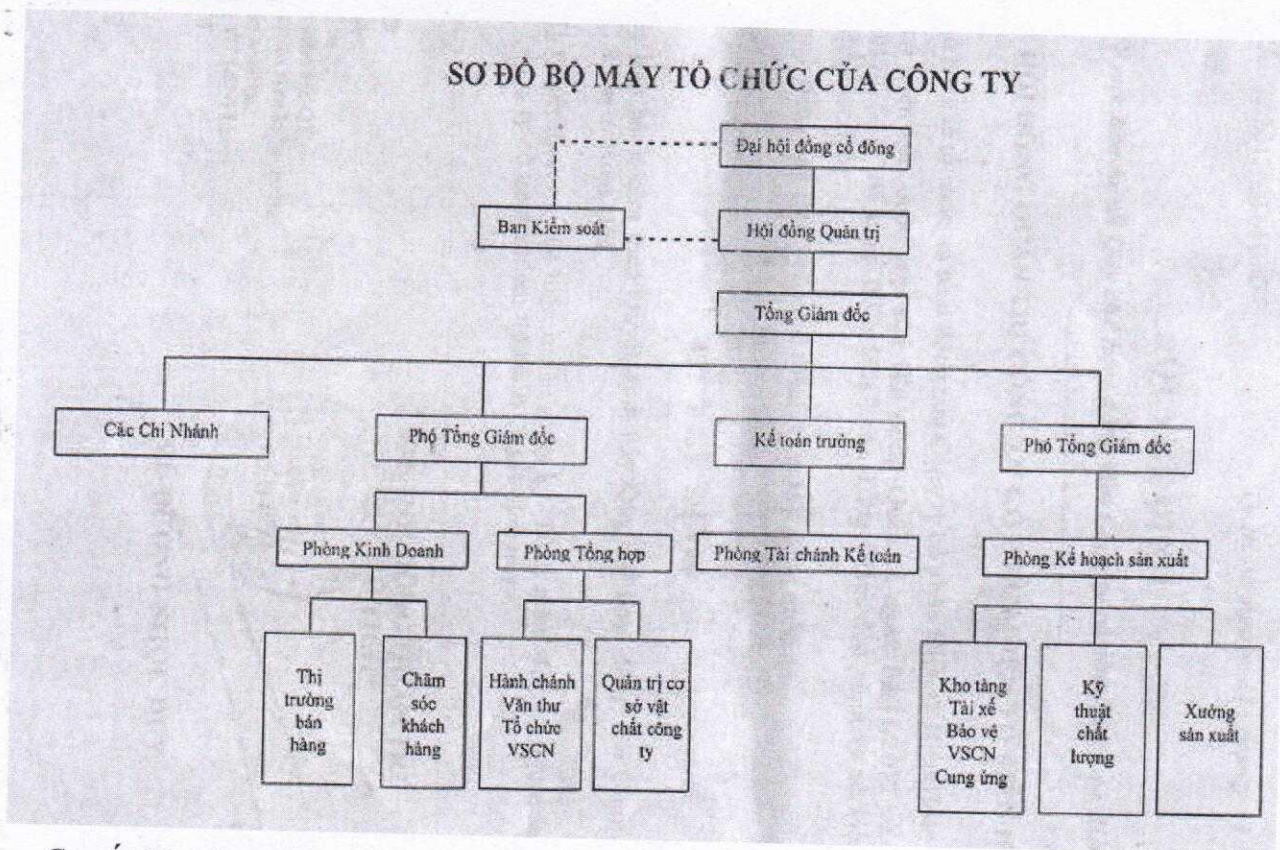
SƠ ĐỒ BỘ MÁY TỔ CHỨC CỦA CÔNG TY

Đại hội đồng cổ đông

Ban Kiểm soát

Hội đồng Quản trị

Tổng Giám đốc

Các Chi Nhánh

Phó Tổng Giám đốc

Kế toán trưởng

Phó Tổng Giám đốc

Phòng Kinh Doanh

Phòng Tổng hợp

Phòng Tài chánh Kế toán

Phòng Kế hoạch sản xuất

Thị trường bán hàng

Chăm sóc khách hàng

Hành chánh Văn thư Tổ chức VSCN

Quản trị cơ sở vật chất công ty

Kho tàng Tài xế Bảo vệ VSCN Cung ứng

Kỹ thuật chất lượng

Xưởng sản xuất